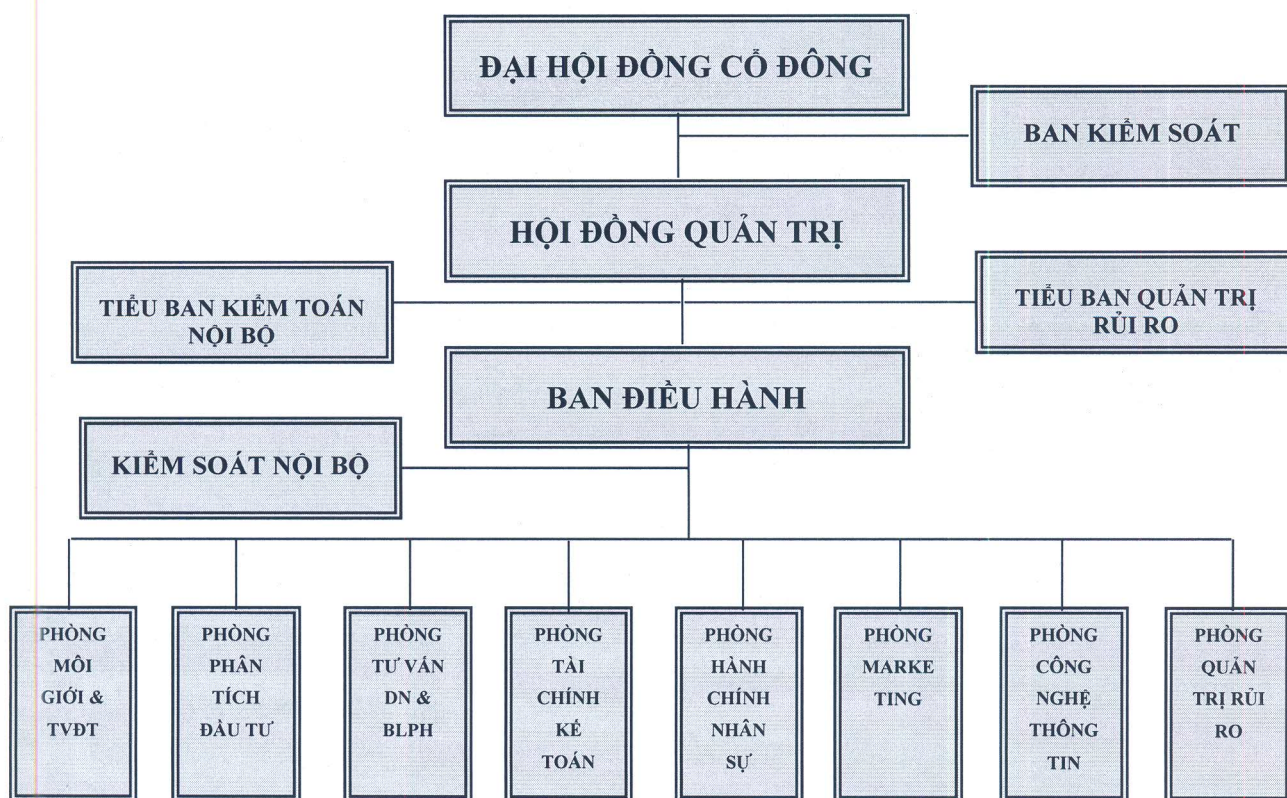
ĐẠI HỘI ĐỒNG CỔ ĐÔNG

BAN KIỂM SOÁT

HỘI ĐỒNG QUẢN TRỊ

TIỂU BAN KIỂM TOÁN NỘI BỘ

TIỂU BAN QUẢN TRỊ RỦI RO

BAN ĐIỀU HÀNH

KIỂM SOÁT NỘI BỘ

PHÒNG MÔI GIỚI & TVĐT

PHÒNG PHÂN TÍCH ĐẦU TƯ

PHÒNG TƯ VẤN DN & BLPH

PHÒNG TÀI CHÍNH KẾ TOÁN

PHÒNG HÀNH CHÍNH NHÂN SỰ

PHÒNG MARKE TING

PHÒNG CÔNG NGHỆ THÔNG TIN

PHÒNG QUẢN TRỊ RỦI RO